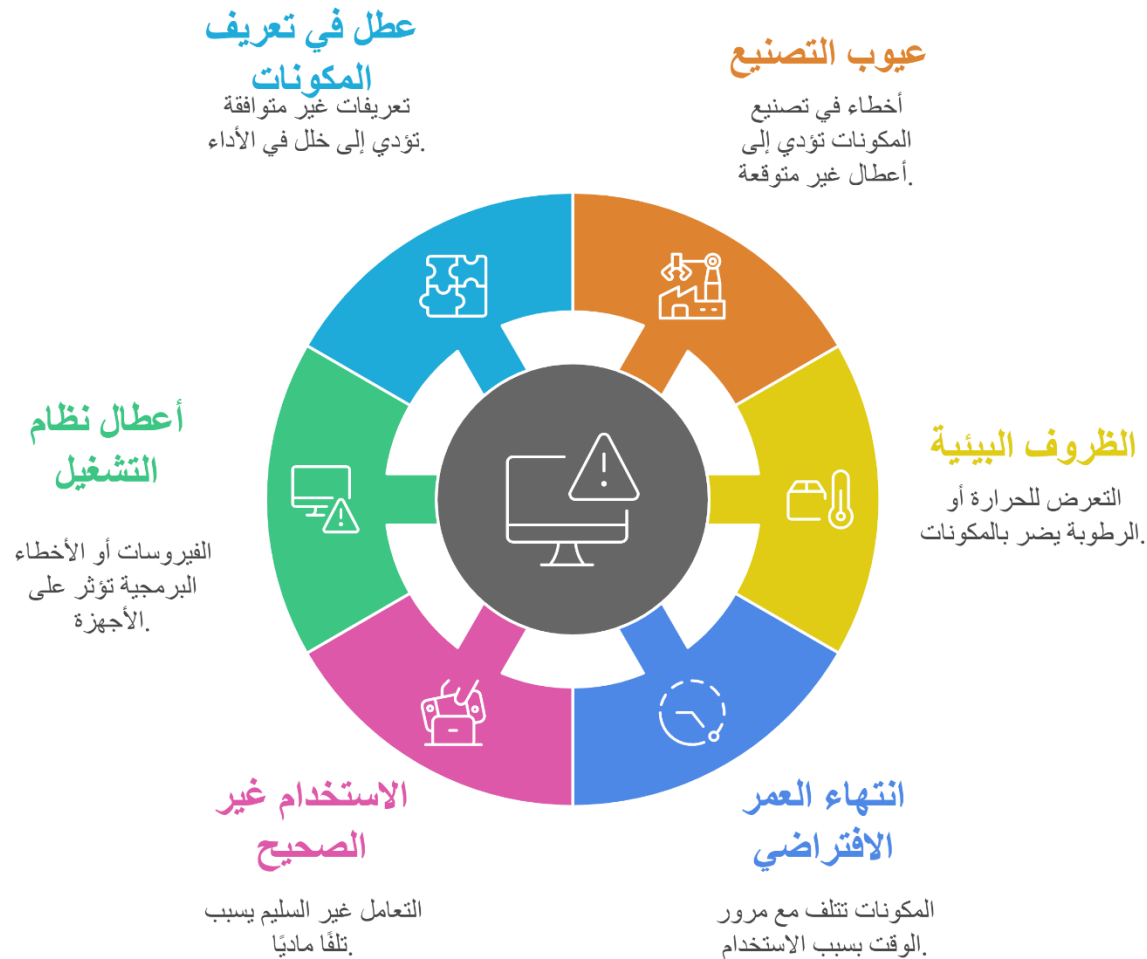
عطل في تعريف المكونات

تعريفات غير متوافقة تؤدي إلى خلل في الأداء.

عيوب التصنيع

أخطاء في تصنيع المكونات تؤدي إلى أعطال غير متوقعة.

أعطال نظام التشغيل

الفيروسات أو الأخطاء البرمجية تؤثر على الأجهزة.

الظروف البيئية

التعرض للحرارة أو الرطوبة يضر بالمكونات.

الاستخدام غير الصحيح

التعامل غير السليم يسبب تلفًا ماديًا.

انتهاء العمر الافتراضي

المكونات تتلف مع مرور الوقت بسبب الاستخدام.